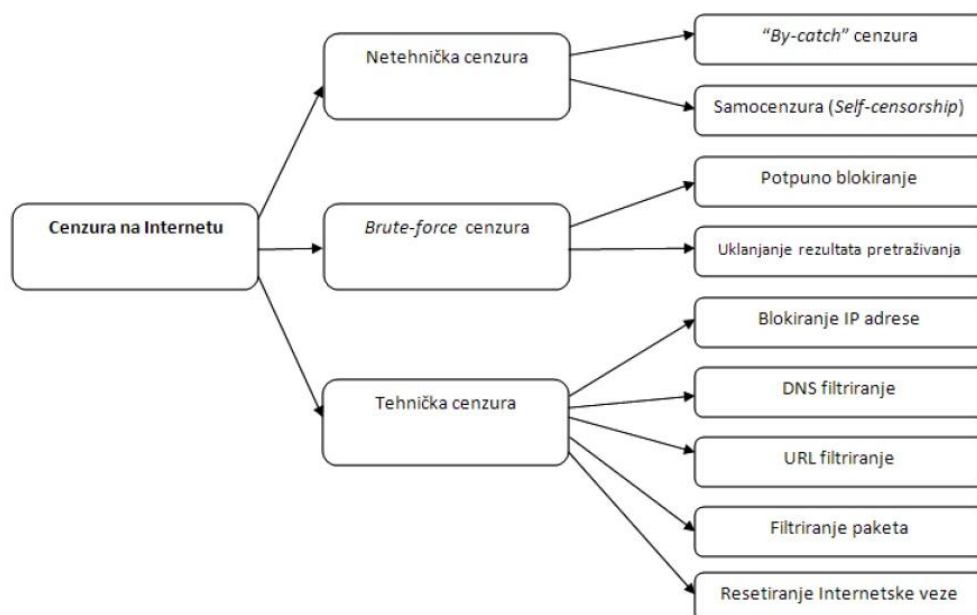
Cenzura na Internetu

Netehnička cenzura

"By-catch" cenzura

Samocenzura (Self-censorship)

Brute-force cenzura

Potpuno blokiranje

Uklanjanje rezultata pretraživanja

Tehnička cenzura

Blokiranje IP adrese

DNS filtriranje

URL filtriranje

Filtriranje paketa

Resetiranje Internetske veze